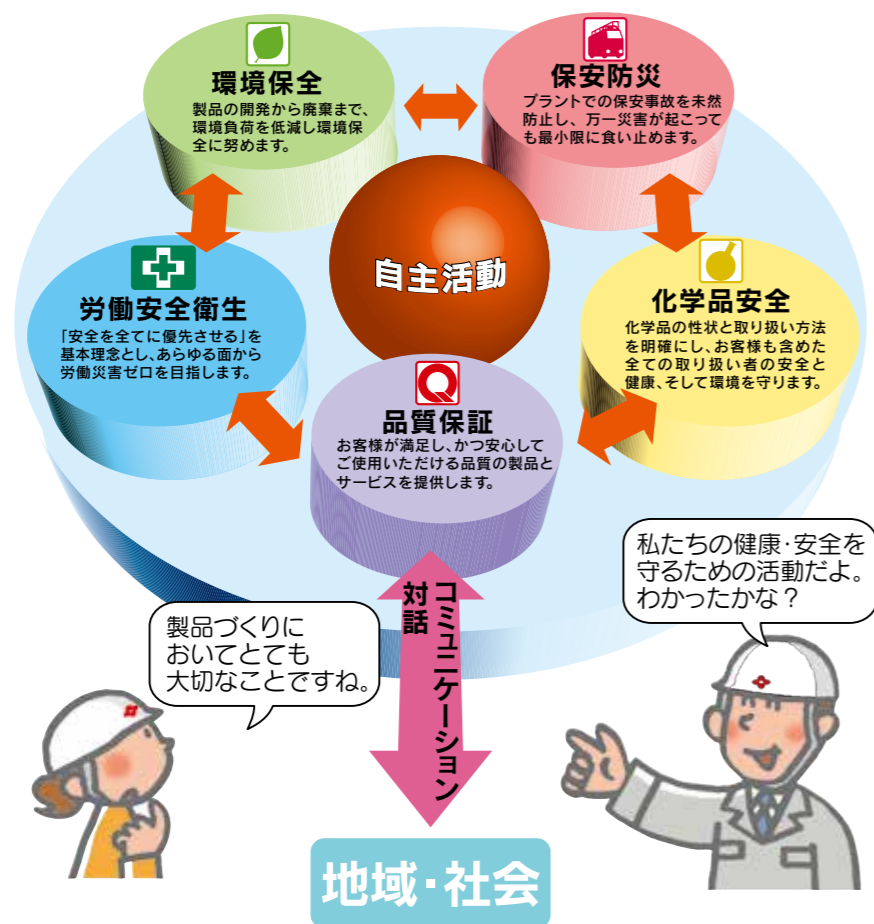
環境保全
製品の開発から廃棄まで、環境負荷を低減し環境保全に努めます。

保安防災
プラントでの保安事故を未然防止し、万一災害が起こっても最小限に食い止めます。

自主活動

労働安全衛生
「安全を全てに優先させる」を基本理念とし、あらゆる面から労働災害ゼロを目指します。

化学品安全
化学品の性状と取り扱い方法を明確にし、お客様も含めた全ての取り扱い者の安全と健康、そして環境を守ります。

品質保証
お客様が満足し、かつ安心してご使用いただける品質の製品とサービスを提供します。

私たちの健康·安全を守るための活動だよ。わかったかな？

製品づくりにおいてとても大切なことですね。

対話
コミュニケーション

地域·社会